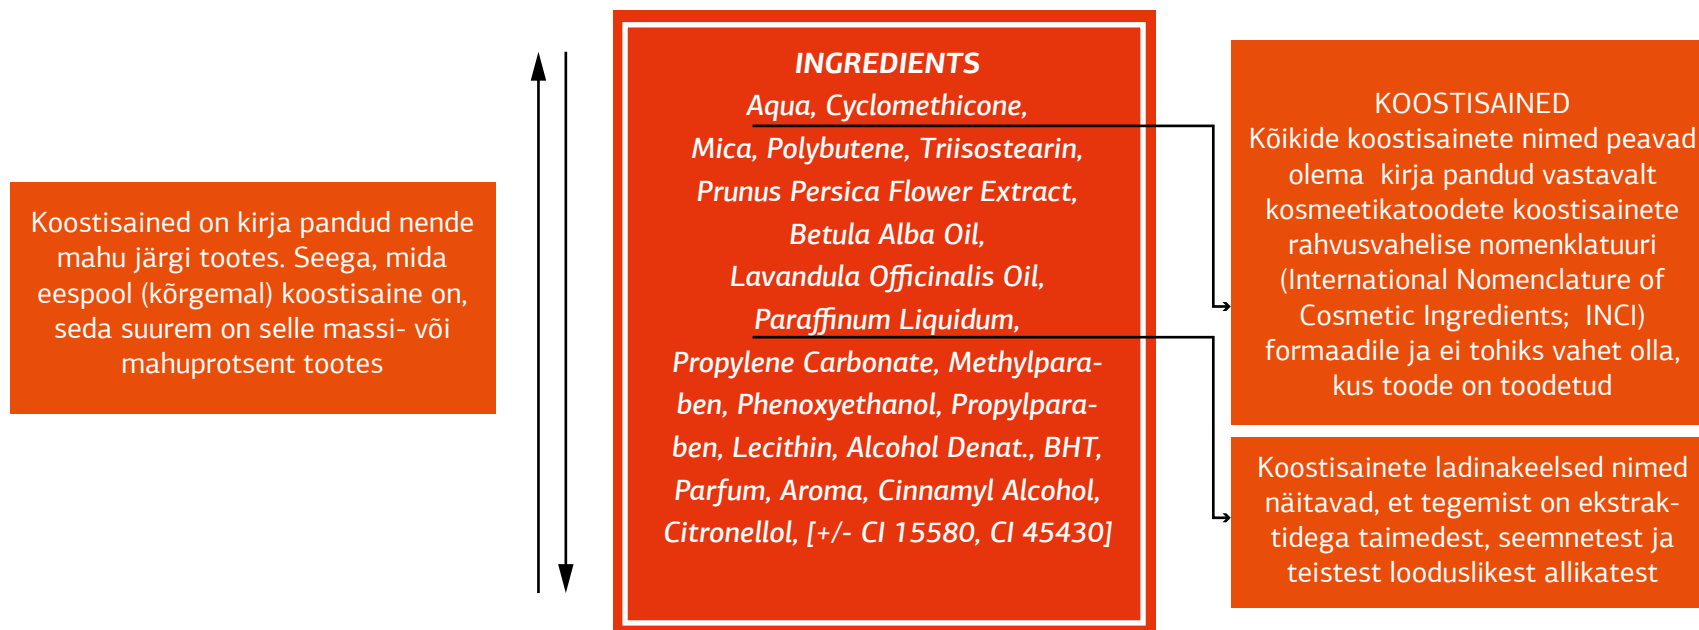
Koostisained on kirja pandud nende mahu järgi tootes. Seega, mida eespool (kõrgemal) koostisaine on, seda suurem on selle massi- või mahuprotsent tootes

INGREDIENTS
Aqua, Cyclomethicone, Mica, Polybutene, Triisostearin, Prunus Persica Flower Extract, Betula Alba Oil, Lavandula Officinalis Oil, Paraffinum Liquidum, Propylene Carbonate, Methylparaben, Phenoxyethanol, Propylparaben, Lecithin, Alcohol Denat., BHT, Parfum, Aroma, Cinnamyl Alcohol, Citronellol, [+/- CI 15580, CI 45430]

KOOSTISAINED
Kõikide koostisainete nimed peavad olema kirja pandud vastavalt kosmeetikatoodete koostisainete rahvusvahelise nomenklatuuri (International Nomenclature of Cosmetic Ingredients; INCI) formaadile ja ei tohiks vahet olla, kus toode on toodetud

Koostisainete ladinakeelsed nimed näitavad, et tegemist on ekstraktidega taimedest, seemnetest ja teistest looduslikest allikatest